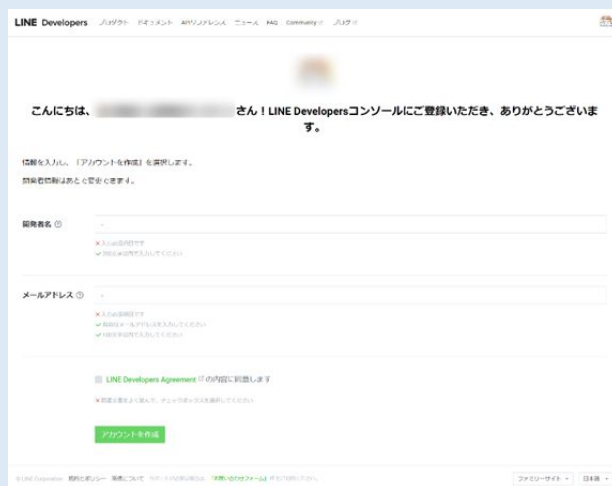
LINE Developers プロダクト ドキュメント APIリファレンス ニュース FAQ Community ブログ

こんにちは、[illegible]さん！LINE Developersコンソールにご登録いただき、ありがとうございます。

情報を入力し、「アカウントを作成」を選択します。

開発者情報はあとで変更できます。

開発者名

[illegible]

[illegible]

メールアドレス

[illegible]

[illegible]

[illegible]

LINE Developers Agreement の内容に同意します

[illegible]

アカウントを作成

© LINE Corporation 規約とポリシー 商標について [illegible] 「お問い合わせフォーム」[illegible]

ファミリーサイト 日本語